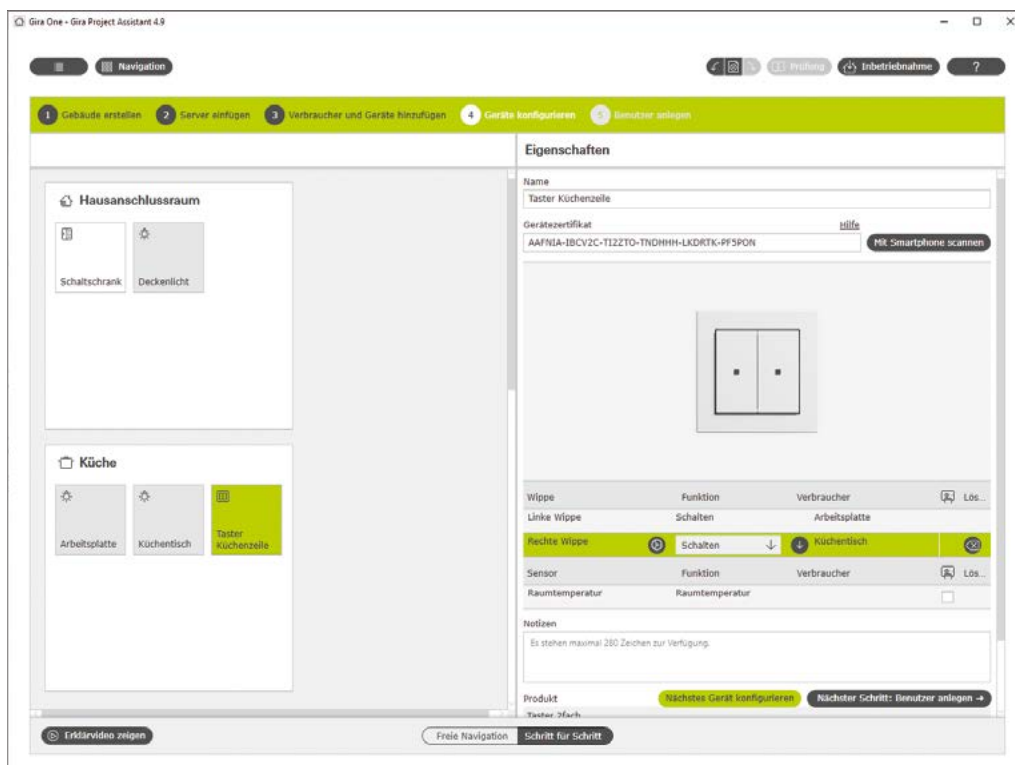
Gira One - Gira Project Assistant 4.9

Navigation

Prüfung Inbetriebnahme ?

1 Gebäude erstellen 2 Server einfügen 3 Verbraucher und Geräte hinzufügen 4 Geräte konfigurieren 5 Benutzer anlegen

Eigenschaften

Hausanschlussraum

Schaltschrank Deckenlicht

Küche

Arbeitsplatte Küchentisch Taster Küchenzeile

Name
Taster Küchenzeile

Gerätezertifikat Hilfe
AAFNIA-IBCV2C-TI2ZTO-TNDHHH-LKDRTK-PF5PON Mit Smartphone scannen

| Wippe | Funktion | Verbraucher | Lös... |
|---|---|---|---|
| Linke Wippe | Schalten | Arbeitsplatte | |
| Rechte Wippe | Schalten | Küchentisch | |

| Sensor | Funktion | Verbraucher | Lös... |
|---|---|---|---|
| Raumtemperatur | Raumtemperatur | | |

Notizen
Es stehen maximal 280 Zeichen zur Verfügung.

Produkt
Taster 2fach
Nächstes Gerät konfigurieren Nächster Schritt: Benutzer anlegen →

Erklärvideo zeigen

Freie Navigation Schritt für Schritt